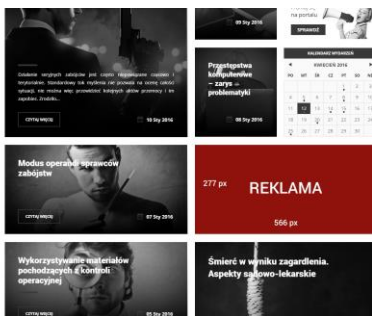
Działanie seryjnych zabójców jest czymś niepokojącym czytelnik i terytorialnie. Standardowy tok myślenia nie pozwala na ocenę całości sytuacji, nie można więc przewidzieć kolejnych działań przestępcy i im zapobiec. Problem...

CZYTAJ WIĘCEJ

10 Sty 2016

09 Sty 2016

na portalu

SPRAWDŹ

Przestępstwa komputerowe – zarys problematyki

08 Sty 2016

KALENDARZ WYDARZEŃ

KWIECIEŃ 2016

| PN | WT | ŚR | CZ | PT | SB | ND |
|---|---|---|---|---|---|---|
| | | | | 1 | 2 | 3 |
| 4 | 5 | 6 | 7 | 8 | 9 | 10 |
| 11 | 12 | 13 | 14 | 15 | 16 | 17 |
| 18 | 19 | 20 | 21 | 22 | 23 | 24 |
| 25 | 26 | 27 | 28 | 29 | 30 | |

Modus operandi sprawców zabójstw

CZYTAJ WIĘCEJ

07 Sty 2016

277 px

REKLAMA

566 px

Wykorzystywanie materiałów pochodzących z kontroli operacyjnej

CZYTAJ WIĘCEJ

05 Sty 2016

Śmierć w wyniku zagardlenia. Aspekty sądowo-lekarskie